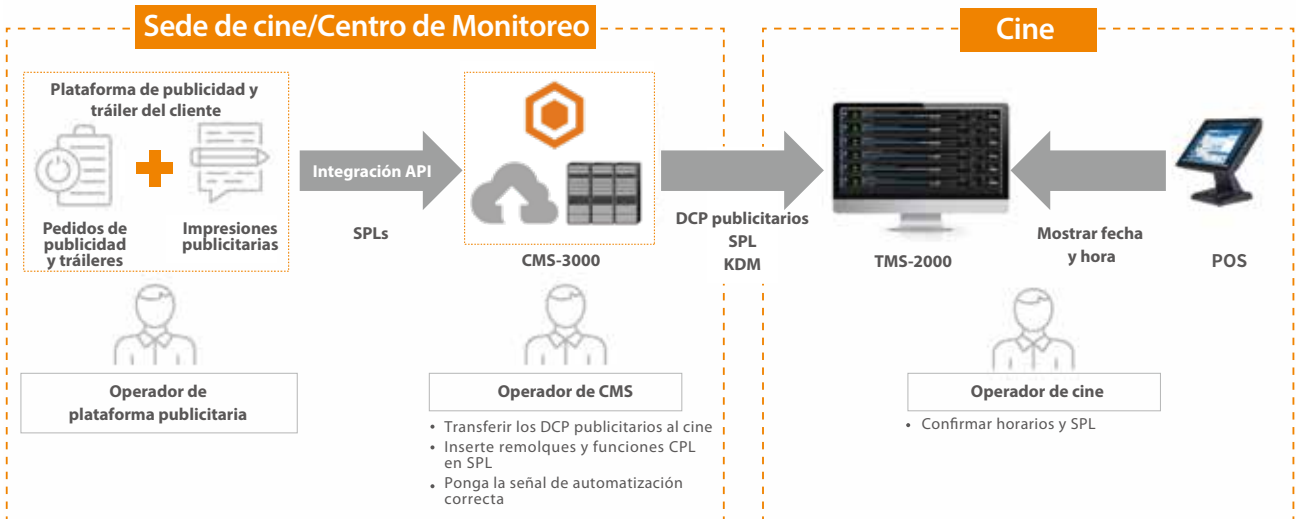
Sede de cine/Centro de Monitoreo

Plataforma de publicidad y tráiler del cliente

Pedidos de publicidad y tráileres

Impresiones publicitarias

Integración API

SPLs

CMS-3000

DCP publicitarios
SPL
KDM

Operador de plataforma publicitaria

Operador de CMS

• Transferir los DCP publicitarios al cine
• Inserte remolques y funciones CPL en SPL
• Ponga la señal de automatización correcta

Cine

TMS-2000

Mostrar fecha y hora

POS

Operador de cine

• Confirmar horarios y SPL